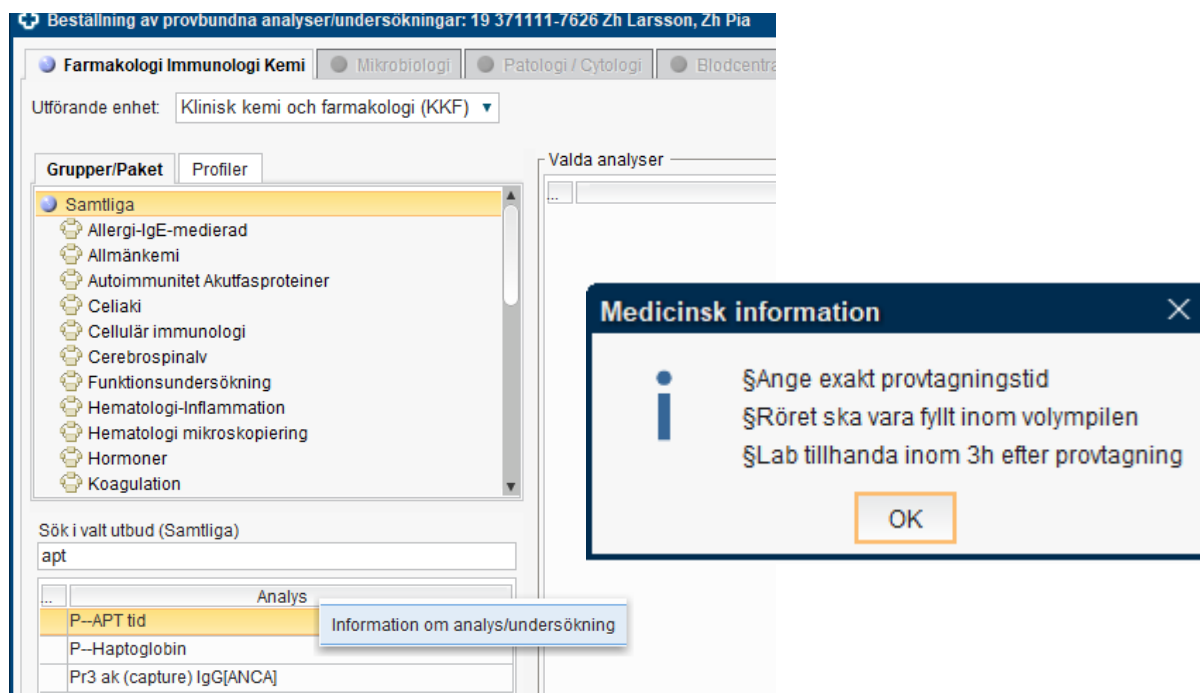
Beställning av provbundna analyser/undersökningar: 19 371111-7626 Zh Larsson, Zh Pia

Farmakologi Immunologi Kemi | Mikrobiologi | Patologi / Cytologi | Blodcentra

Utförande enhet: Klinisk kemi och farmakologi (KKF)

Grupper/Paket | Profiler

Samtliga
Allergi-IgE-medierad
Allmänkemi
Autoimmunitet Akutfasproteiner
Celiaki
Cellulär immunologi
Cerebrospinalv
Funktionsundersökning
Hematologi-Inflammation
Hematologi mikroskopiering
Hormoner
Koagulation

Valda analyser

...

Sök i valt utbud (Samtliga)
apt

| ... | Analys |
|---|---|
| | P--APT tid |
| | P--Haptoglobin |
| | Pr3 ak (capture) IgG[ANCA] |

Information om analys/undersökning

Medicinsk information

§Ange exakt provtagningstid
§Röret ska vara fyllt inom volympilen
§Lab tillhanda inom 3h efter provtagning

OK